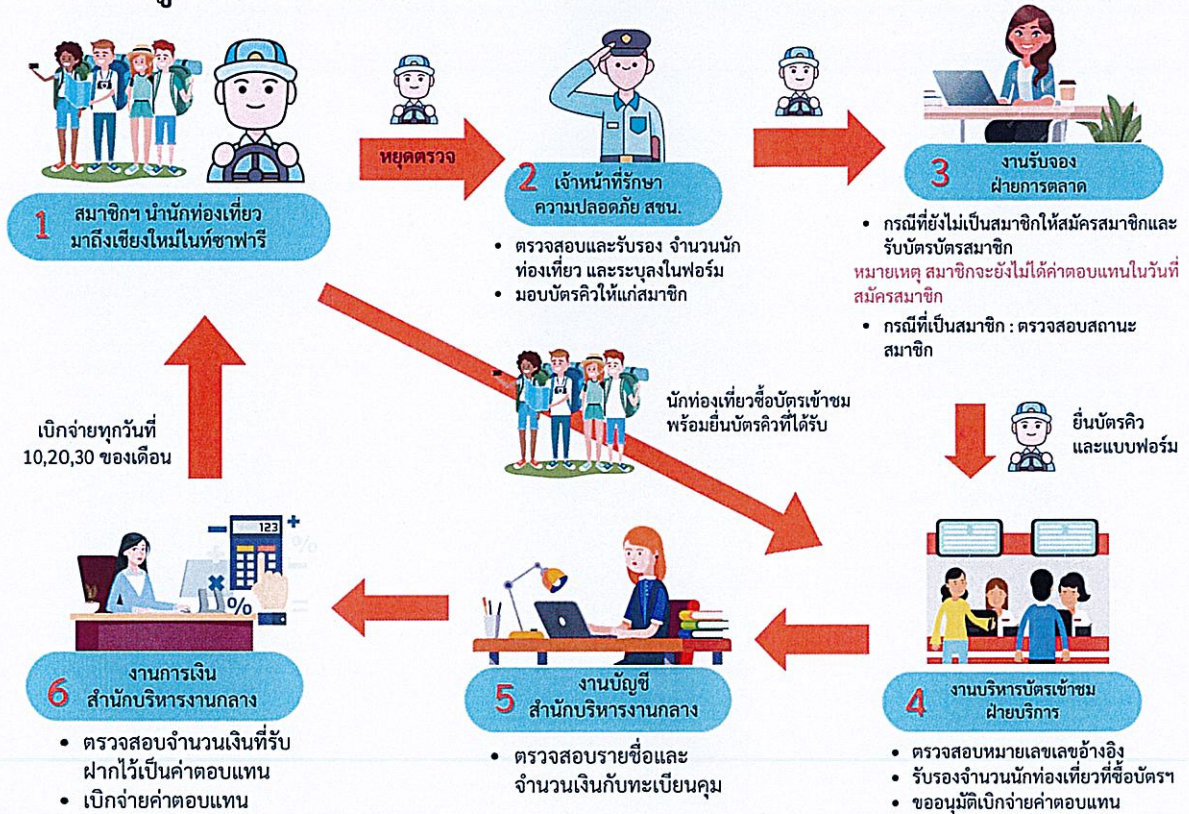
1 สมาชิกฯ นำนักท่องเที่ยวมาถึงเชียงใหม่ไนท์ซาฟารี

หยุดตรวจ

2 เจ้าหน้าที่รักษาความปลอดภัย สชน.

• ตรวจสอบและรับรอง จำนวนนักท่องเที่ยว และระบุลงในฟอร์ม
• มอบบัตรคิวให้แก่สมาชิก

3 งานรับจอง ฝ่ายการตลาด

• กรณีที่ยังไม่เป็นสมาชิกให้สมัครสมาชิกและรับบัตรบัตรสมาชิก

หมายเหตุ สมาชิกจะยังไม่ได้ค่าตอบแทนในวันที่สมัครสมาชิก

• กรณีที่เป็นสมาชิก : ตรวจสอบสถานะสมาชิก

นักท่องเที่ยวซื้อบัตรเข้าชม พร้อมยื่นบัตรคิวที่ได้รับ

ยื่นบัตรคิว และแบบฟอร์ม

เบิกจ่ายทุกวันที่ 10,20,30 ของเดือน

123

%

6 งานการเงิน สำนักบริหารงานกลาง

• ตรวจสอบจำนวนเงินที่รับฝากไว้เป็นค่าตอบแทน
• เบิกจ่ายค่าตอบแทน

5 งานบัญชี สำนักบริหารงานกลาง

• ตรวจสอบรายชื่อและจำนวนเงินกับทะเบียนคุม

4 งานบริหารบัตรเข้าชม ฝ่ายบริการ

• ตรวจสอบหมายเลขเลขอ้างอิง
• รับรองจำนวนนักท่องเที่ยวที่ซื้อบัตรฯ
• ขออนุมัติเบิกจ่ายค่าตอบแทน